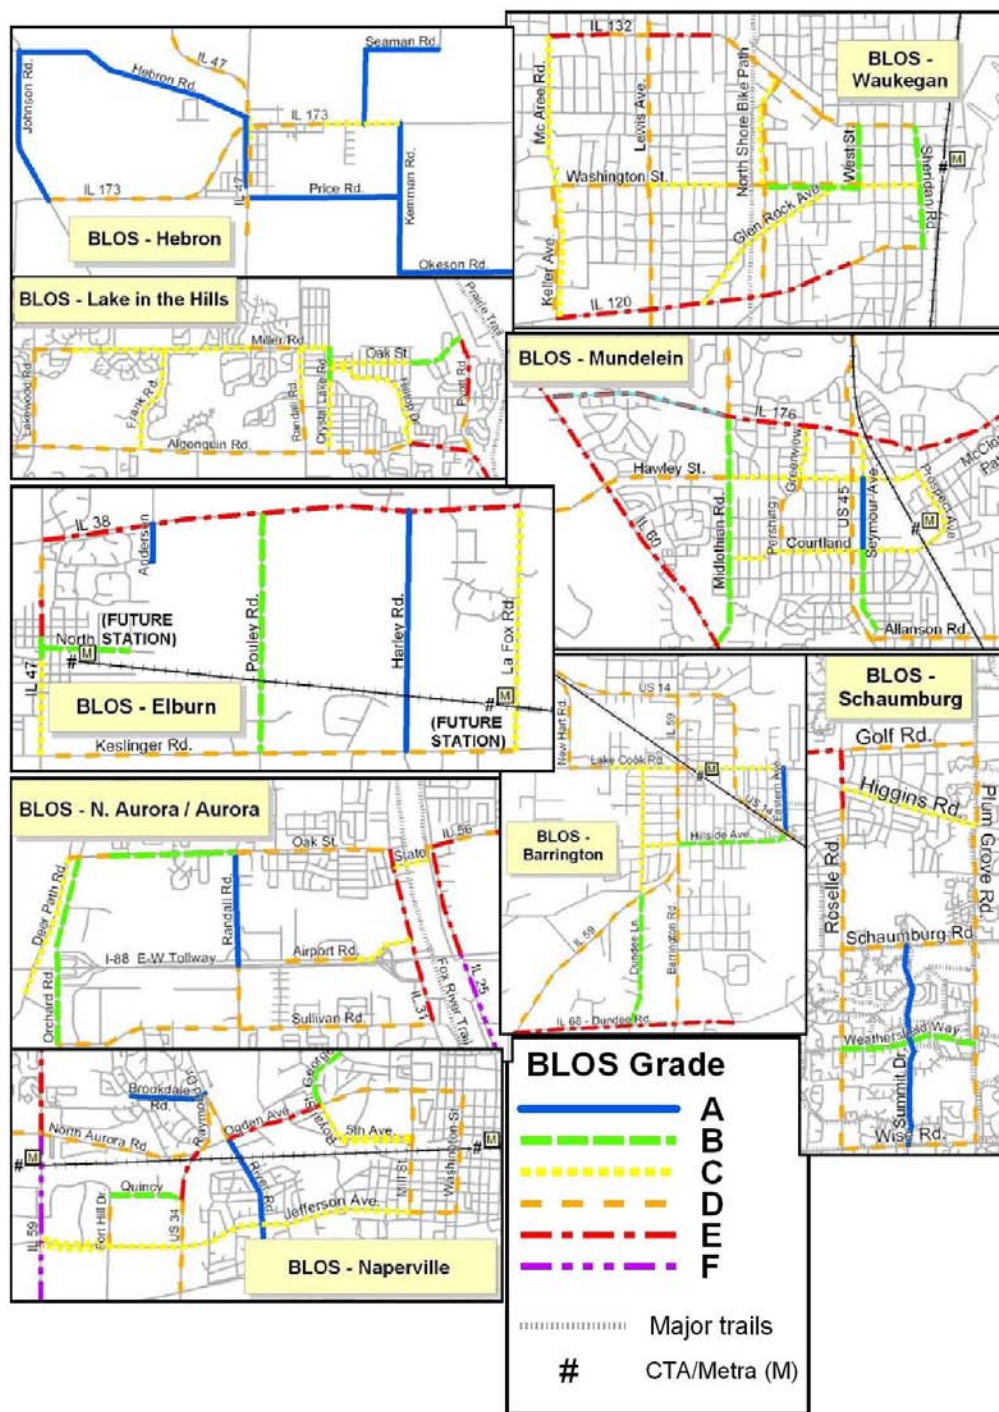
BLOS - Hebron
Johnson Rd.
Hebron Rd.
IL 47
Seaman Rd.
IL 173
IL 173
IL 47
Price Rd.
Kennan Rd.
Okeson Rd.

BLOS - Waukegan
IL 132
Mc Aree Rd.
Lewis Ave.
North Shore Bike Path
West St.
Sheridan Rd.
Washington St.
Glen Rock Ave.
Keller Ave.
IL 120
M

BLOS - Lake in the Hills
Prairie Trail
Miller Rd.
Oak St.
Lakewood Rd.
Frank Rd.
Randall Rd.
Crystal Lake Rd.
Pyott Rd.
Algonquin Rd.

BLOS - Mundelein
IL 176
McClory Path
Hawley St.
Greenview
Prospect Ave.
IL 60
Midlothian Rd.
Pershing
US 45
Seymour Ave.
Courtland
M
Allanson Rd.

IL 38
Andersen
(FUTURE STATION)
North
M
Pouley Rd.
Harley Rd.
La Fox Rd.
IL 47
BLOS - Elburn
M
(FUTURE STATION)
Keslinger Rd.

US 14
IL 59
New Hart Rd.
Lake Cook Rd.
M
US 14
Eastern Ave.
Hillside Ave.
BLOS - Barrington
IL 59
Dundee Ln.
Barrington Rd.
IL 68 - Dundee Rd.

BLOS - Schaumburg
Golf Rd.
Higgins Rd.
Roselle Rd.
Plum Grove Rd.
Schaumburg Rd.
Weathersfield Way
Summit Dr.
Wise Rd.

BLOS - N. Aurora / Aurora
Oak St
IL 56
Slate
Deer Path Rd.
Randall Rd.
I-88 E-W Tollway
Airport Rd.
Orchard Rd.
Sullivan Rd.
IL 31
Fox River Trail
IL 25

Brookdale Rd.
Raymond Dr.
Ogden Ave.
Royal St. George
5th Ave.
Washington St.
North Aurora Rd.
M
M
Quincy
River Rd.
Mill St.
Fort Hill Dr.
US 34
Jefferson Ave.
IL 59
BLOS - Naperville

BLOS Grade
A
B
C
D
E
F
Major trails
# CTA/Metra (M)